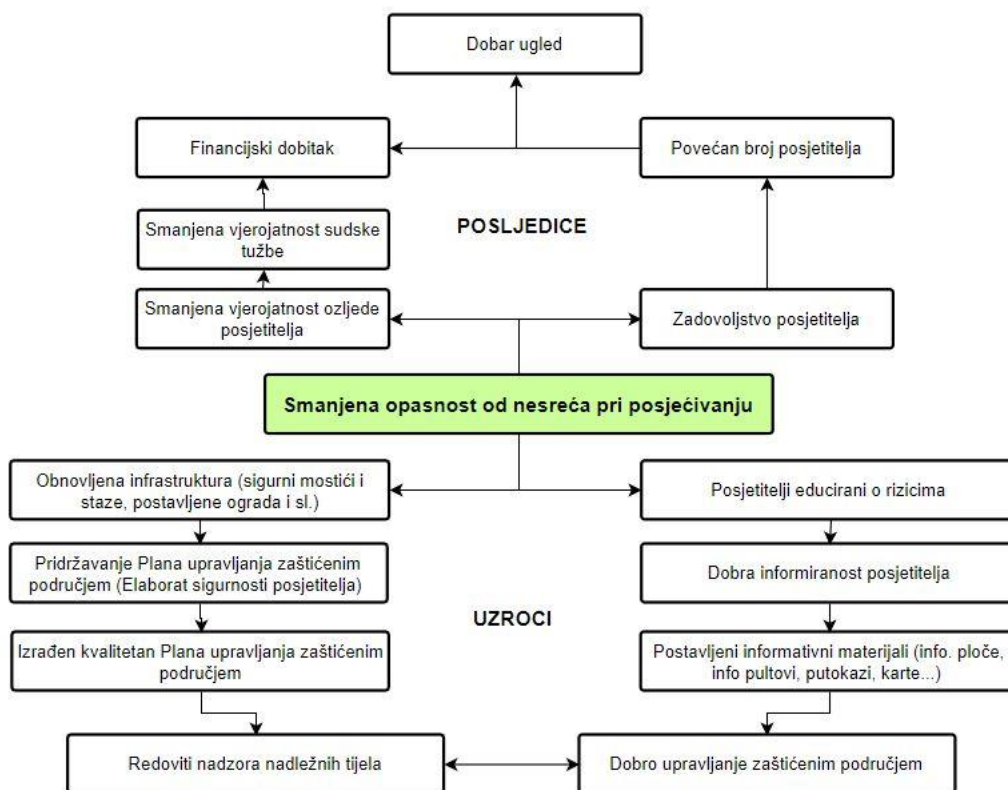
Dobar ugled

Financijski dobitak

Povećan broj posjetitelja

Smanjena vjerojatnost sudske tužbe

POSLJEDICE

Smanjena vjerojatnost ozljede posjetitelja

Zadovoljstvo posjetitelja

Smanjena opasnost od nesreća pri posjećivanju

Obnovljena infrastruktura (sigurni mostići i staze, postavljene ograda i sl.)

Posjetitelji educirani o rizicima

Pridržavanje Plana upravljanja zaštićenim područjem (Elaborat sigurnosti posjetitelja)

Dobra informiranost posjetitelja

UZROCI

Izrađen kvalitetan Plana upravljanja zaštićenim područjem

Postavljeni informativni materijali (info. ploče, info pultovi, putokazi, karte...)

Redoviti nadzora nadležnih tijela

Dobro upravljanje zaštićenim područjem